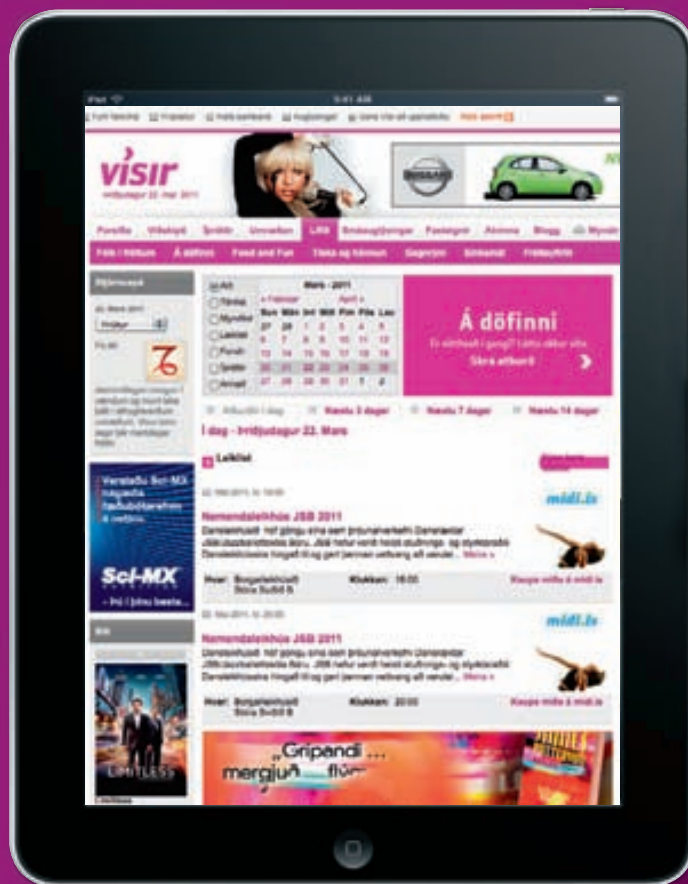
iPad 9:41 AM

visir
Þriðjudagur 22. mar 2011

Forsíða | Viðskipti | Íþróttir | Lífið

Á döfinni

Mars - 2011
Sun Mán Þri Mið Fim Fös Lau

Í dag - Þriðjudagur 22. Mars

Leiklist

midi.is

Nemendaleikhús JSB 2011

Hvar: Borgarleikhúsið
Klukkan: 18:00
Kaupa miða á midi.is

midi.is

Nemendaleikhús JSB 2011

Hvar: Borgarleikhúsið
Klukkan: 20:00
Kaupa miða á midi.is

Sci-MX

LIMITLESS

„Gripandi ...
mergjuð ... flú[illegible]